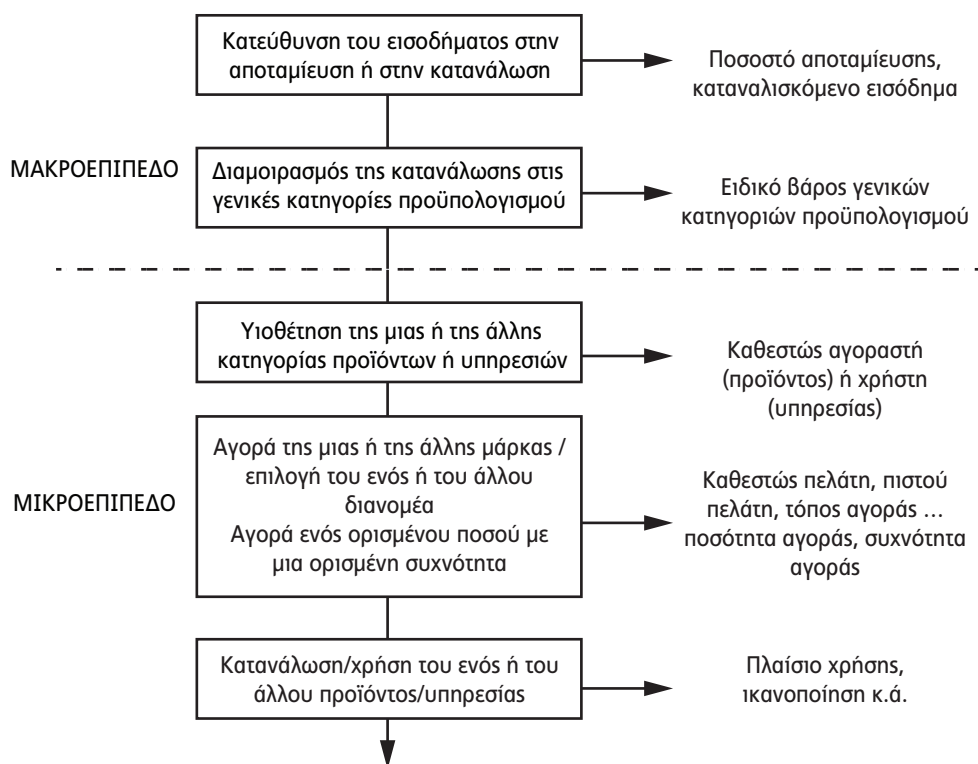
Κατεύθυνση του εισοδήματος στην αποταμίευση ή στην κατανάλωση

Ποσοστό αποταμίευσης, καταναλισκόμενο εισόδημα

ΜΑΚΡΟΕΠΙΠΕΔΟ

Διαμοιρασμός της κατανάλωσης στις γενικές κατηγορίες προϋπολογισμού

Ειδικό βάρος γενικών κατηγοριών προϋπολογισμού

Υιοθέτηση της μιας ή της άλλης κατηγορίας προϊόντων ή υπηρεσιών

Καθεστώς αγοραστή (προϊόντος) ή χρήστη (υπηρεσίας)

ΜΙΚΡΟΕΠΙΠΕΔΟ

Αγορά της μιας ή της άλλης μάρκας / επιλογή του ενός ή του άλλου διανομέα
Αγορά ενός ορισμένου ποσού με μια ορισμένη συχνότητα

Καθεστώς πελάτη, πιστού πελάτη, τόπος αγοράς … ποσότητα αγοράς, συχνότητα αγοράς

Κατανάλωση/χρήση του ενός ή του άλλου προϊόντος/υπηρεσίας

Πλαίσιο χρήσης, ικανοποίηση κ.ά.